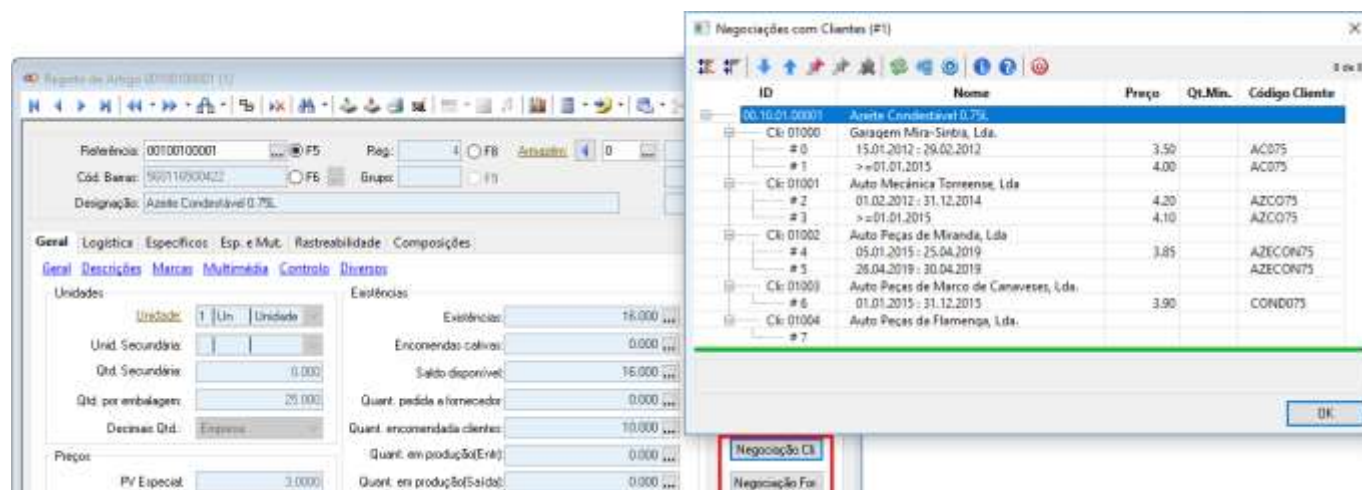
Registo de Artigo 00100100001 (1)

Referência: 00100100001 F5
Reg.: 1 F8 Armazém 1 0
Cód. Barras: 5601116500422 F6
Grupo:
Designação: Azeite Condestável 0.75L

Geral Logística Específicos Esp. e Mut. Rastreabilidade Composições

Geral Descrições Marcas Multimédia Controlo Diversos

Unidades
Unidade: 1 Un. Unidade
Unid. Secundária:
Qtd. Secundária: 0.000
Qtd. por embalagem: 25.000
Decimais Qtd.: Empresa

Preços
PV Especial: 3.0000

Existências
Existências: 16.000
Encomendas cativas: 0.000
Saldo disponível: 16.000
Quant. pedida a fornecedor: 0.000
Quant. encomendada clientes: 10.000
Quant. em produção(Entr): 0.000
Quant. em produção(Saída): 0.000

Negociação Cli
Negociação For

Negociações com Clientes (#1)

1 de 1

| ID | Nome | Preço | Qt.Min. | Código Cliente |
|---|---|---|---|---|
| 00.10.01.00001 | Azeite Condestável 0.75L | | | |
| Cli: 01000 | Garagem Mira-Sintra, Lda. | | | |
| # 0 | 15.01.2012 : 29.02.2012 | 3.50 | | AC075 |
| # 1 | >=01.01.2015 | 4.00 | | AC075 |
| Cli: 01001 | Auto Mecânica Torreense, Lda | | | |
| # 2 | 01.02.2012 : 31.12.2014 | 4.20 | | AZCO75 |
| # 3 | >=01.01.2015 | 4.10 | | AZCO75 |
| Cli: 01002 | Auto Peças de Miranda, Lda | | | |
| # 4 | 05.01.2015 : 25.04.2019 | 3.85 | | AZECON75 |
| # 5 | 26.04.2019 : 30.04.2019 | | | AZECON75 |
| Cli: 01003 | Auto Peças de Marco de Canaveses, Lda. | | | |
| # 6 | 01.01.2015 : 31.12.2015 | 3.90 | | COND075 |
| Cli: 01004 | Auto Peças da Flamenga, Lda. | | | |
| # 7 | | | | |

OK